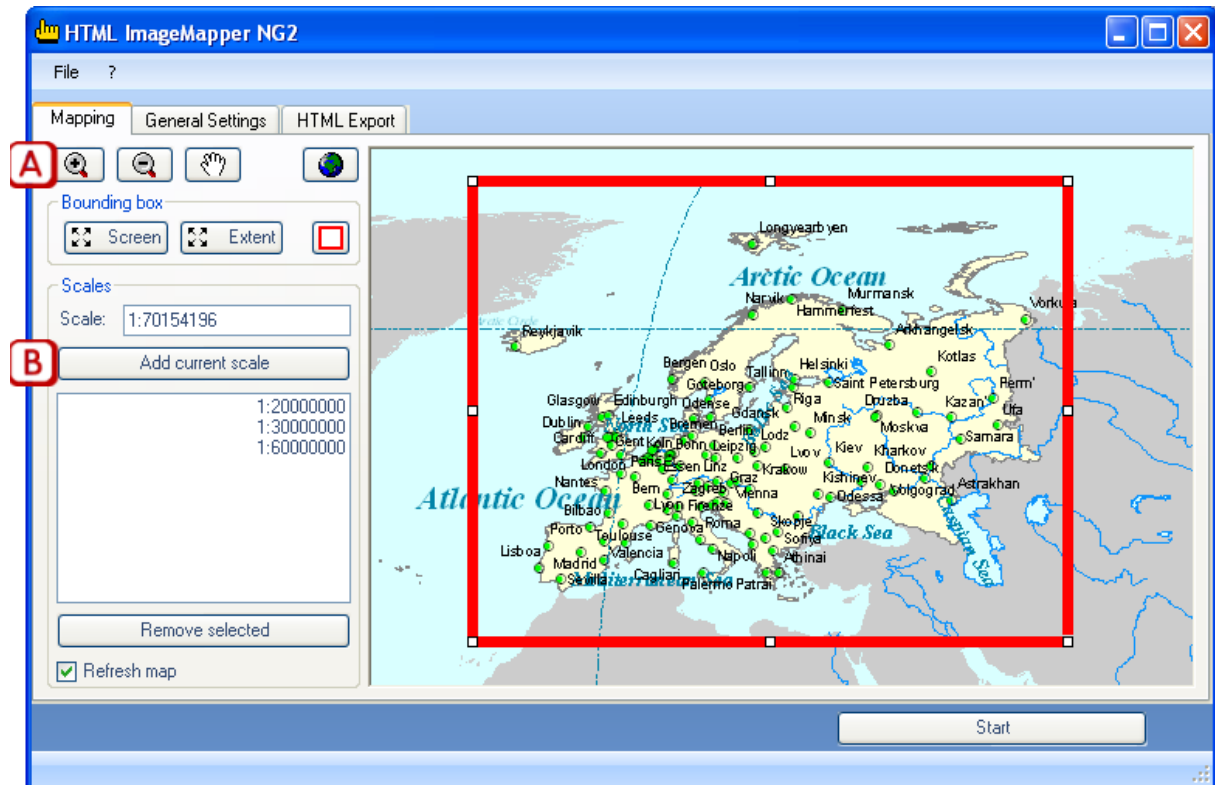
HTML ImageMapper NG2

File ?

Mapping General Settings HTML Export

A

Bounding box

Screen Extent

Scales

Scale: 1:70154196

B

Add current scale

1:20000000
1:30000000
1:60000000

Remove selected

Refresh map

Longyearbyen
Arctic Ocean
Narvik Murmansk
Hammerfest Vorkuta
Reykjavik
Arkhangelsk
Kotlas
Bergen Oslo Helsinki
Tallinn
Goteborg Saint Petersburg Perm'
Glasgow Edinburgh Odense Riga
Dublin Leeds Gdansk Minsk Druzba Kazan' Ufa
North Sea
Bremen Berlin
Cardiff Gent Koln Bonn Leipzig Lodz Moskva Samara
London Paris Essen Linz Lvov Kiev Kharkov
Nantes Graz Krakow Donetsk
Atlantic Ocean
Bern Zagreb Vienna Kishinev Volgograd Astrakhan
Bilbao Lyon Firenze Odessa
Porto Toulouse Genova Roma Skopje Black Sea
Lisboa Valencia Sofiya
Madrid Napoli Athinai
Sevilla Cagliari
Palermo Patrai

Start